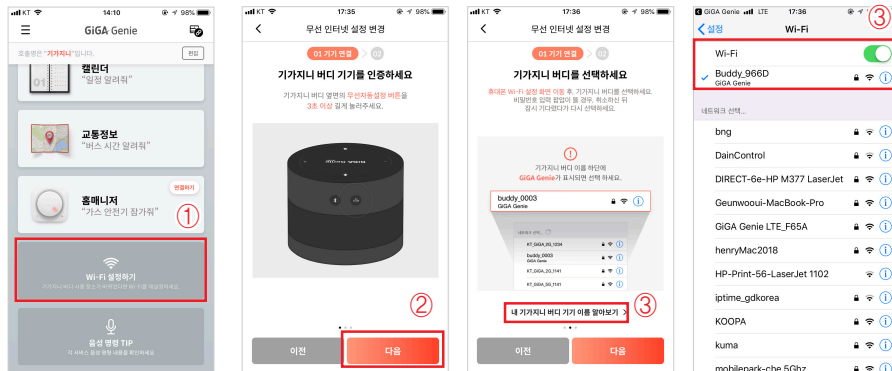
KT 14:10 98%

GiGA Genie

호출명은 "기가지니"입니다. 편집

캘린더
"일정 알려줘"

교통정보
"버스 시간 알려줘"

홈매니저
"가스 안전기 잠가줘"
연결하기

①

Wi-Fi 설정하기
기가지니 버디 사용 중 소리가 끊기거나 버디 기기를 재설정하세요.

음성 명령 TIP
각 서비스 음성 명령 내용을 확인하세요.

KT 17:35 98%

무선 인터넷 설정 변경

01 기기 연결 02

기가지니 버디 기기를 인증하세요

기가지니 버디 옆면의 무선자동설정 버튼을 3초 이상 길게 눌러주세요.

②

이전 다음

KT 17:36 98%

무선 인터넷 설정 변경

01 기기 연결 02

기가지니 버디를 선택하세요

휴대폰 Wi-Fi 설정 화면 이동 후, 기가지니 버디를 선택해주세요. 비밀번호 입력 팝업이 뜰 경우, 취소하신 뒤 잠시 기다려주시면 다시 선택해주세요.

기가지니 버디 이름 하단에 GiGA Genie가 표시되면 선택 하세요.

buddy_0003
GiGA Genie

KT_GiGA_02_1234
buddy_0003
GiGA Genie
KT_GiGA_2G_1141
KT_GiGA_5G_1141

내 기가지니 버디 기기 이름 알아보기 >

③

이전 다음

GiGA Genie LTE 17:36

< 설정 Wi-Fi

③

Wi-Fi

Buddy_966D
GiGA Genie

네트워크 선택...

bng
DainControl
DIRECT-6e-HP M377 LaserJet
Geunwooui-MacBook-Pro
GiGA Genie LTE_F65A
henryMac2018
HP-Print-56-LaserJet 1102
iptime_gdkorea
KOOPA
kuma
mobilepark-che 5Ghz